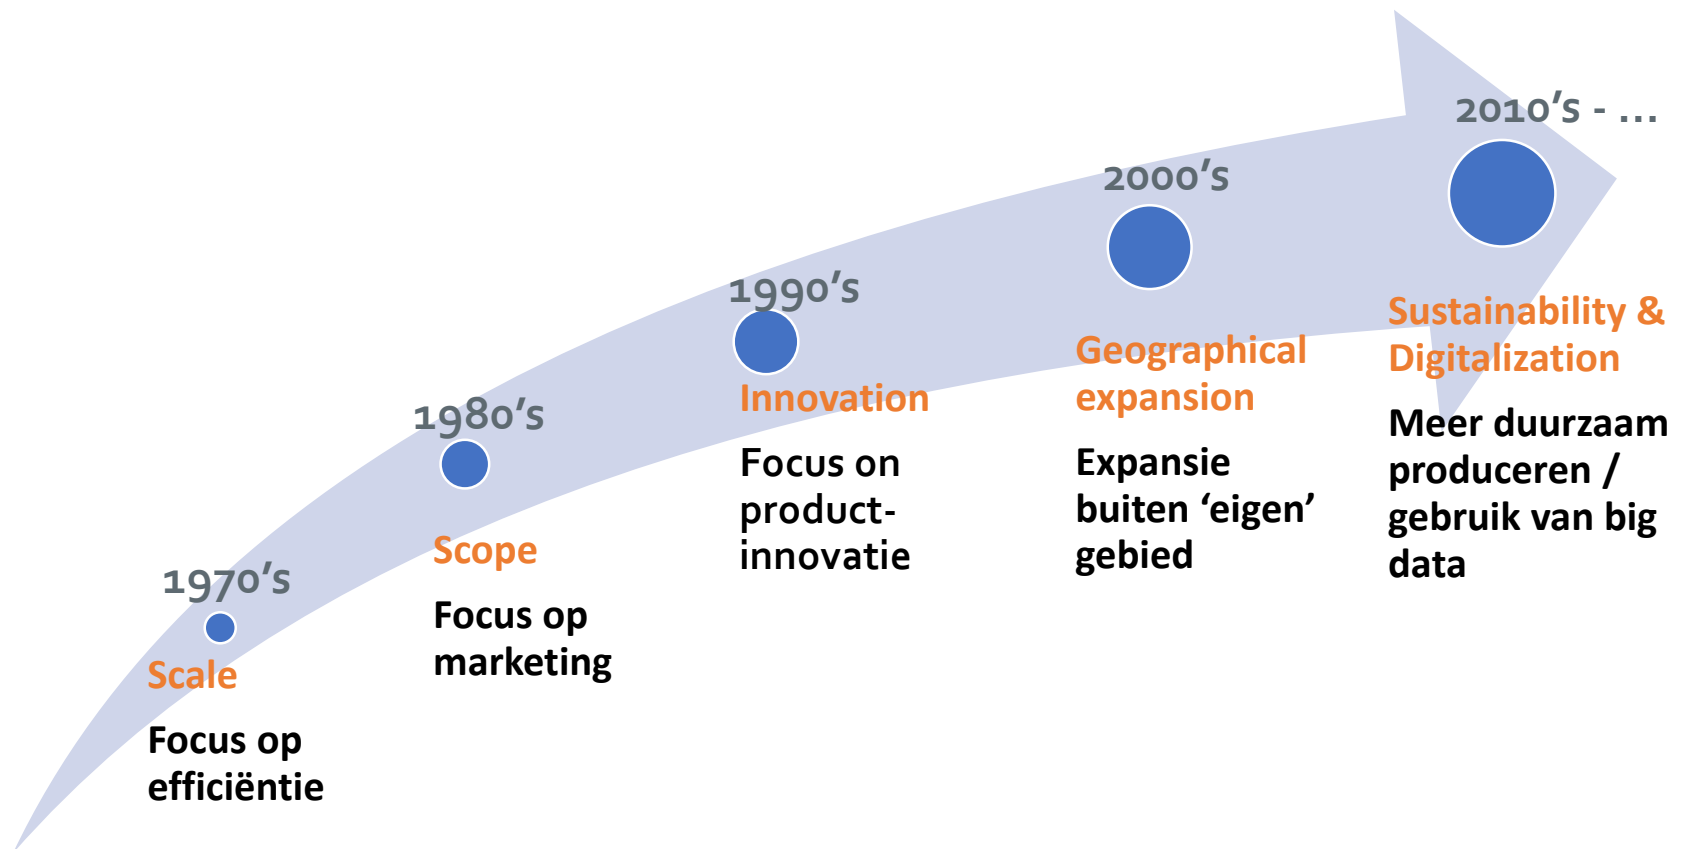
1970's
Scale
Focus op efficiëntie

1980's
Scope
Focus op marketing

1990's
Innovation
Focus on product-innovatie

2000's
Geographical expansion
Expansie buiten 'eigen' gebied

2010's - ...
Sustainability & Digitalization
Meer duurzaam produceren / gebruik van big data